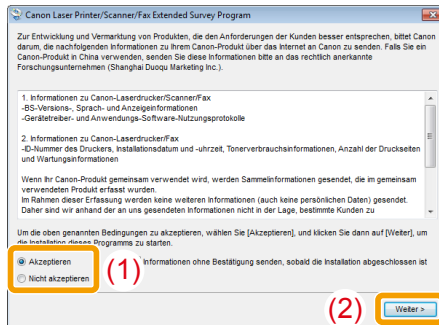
Canon Laser Printer/Scanner/Fax Extended Survey Program

Zur Entwicklung und Vermarktung von Produkten, die den Anforderungen der Kunden besser entsprechen, bittet Canon darum, die nachfolgenden Informationen zu Ihrem Canon-Produkt über das Internet an Canon zu senden. Falls Sie ein Canon-Produkt in China verwenden, senden Sie diese Informationen bitte an das rechtlich anerkannte Forschungsunternehmen (Shanghai Duoqu Marketing Inc.).

1. Informationen zu Canon-Laserdrucker/Scanner/Fax
-BS-Versions-, Sprach- und Anzeigeinformationen
-Gerätetreiber- und Anwendungs-Software-Nutzungsprotokolle

2. Informationen zu Canon-Laserdrucker/Fax
-ID-Nummer des Druckers, Installationsdatum und -uhrzeit, Tonerverbrauchsinformationen, Anzahl der Druckseiten und Wartungsinformationen

Wenn Ihr Canon-Produkt gemeinsam verwendet wird, werden Sammelinformationen gesendet, die im gemeinsam verwendeten Produkt erfasst wurden.
Im Rahmen dieser Erfassung werden keine weiteren Informationen (auch keine persönlichen Daten) gesendet. Daher sind wir anhand der an uns gesendeten Informationen nicht in der Lage, bestimmte Kunden zu

Um die oben genannten Bedingungen zu akzeptieren, wählen Sie [Akzeptieren], und klicken Sie dann auf [Weiter], um die Installation dieses Programms zu starten.

Akzeptieren
Nicht akzeptieren

(1)

Informationen ohne Bestätigung senden, sobald die Installation abgeschlossen ist

(2)

Weiter >